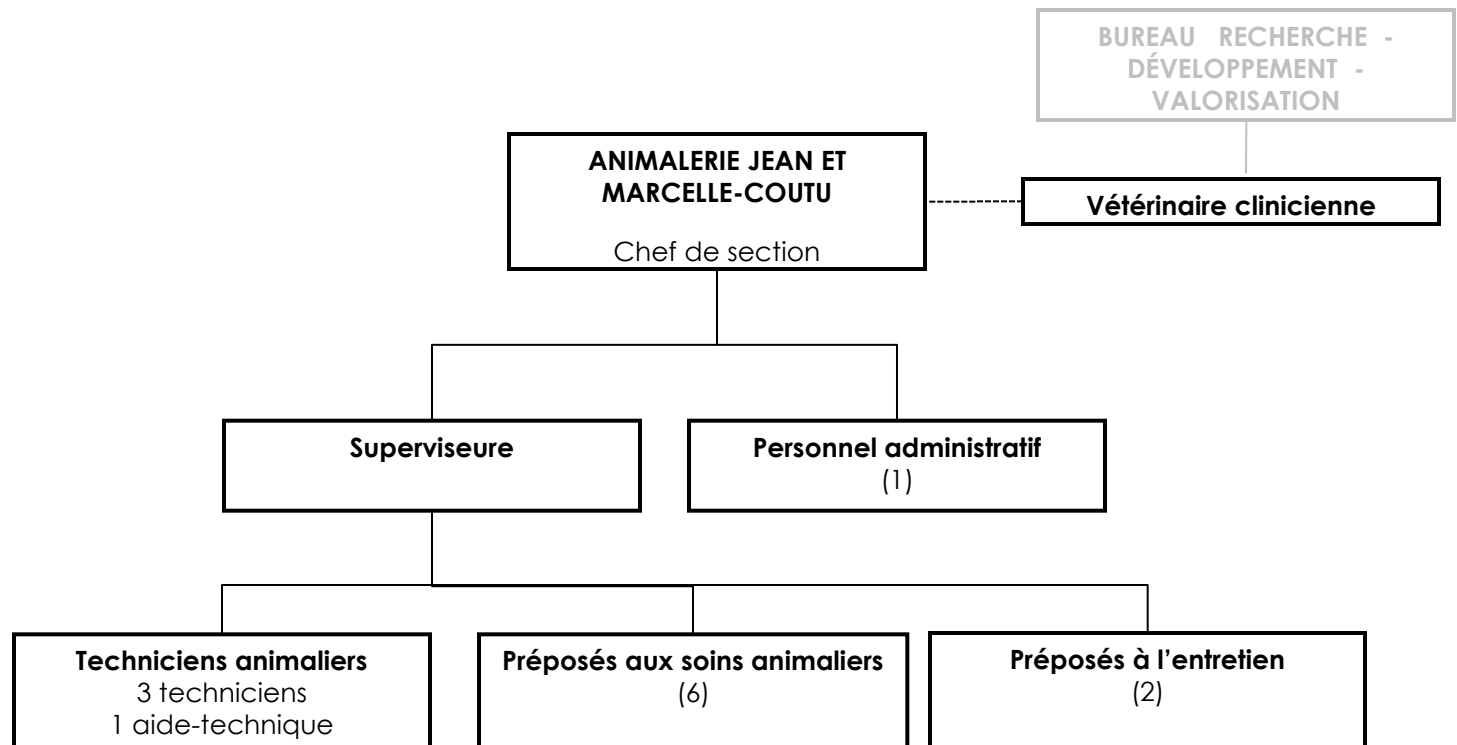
BUREAU RECHERCHE - DÉVELOPPEMENT - VALORISATION

ANIMALERIE JEAN ET MARCELLE-COUTU

Chef de section

Vétérinaire clinicienne

Superviseure

Personnel administratif
(1)

Techniciens animaliers
3 techniciens
1 aide-technique

Préposés aux soins animaliers
(6)

Préposés à l'entretien
(2)